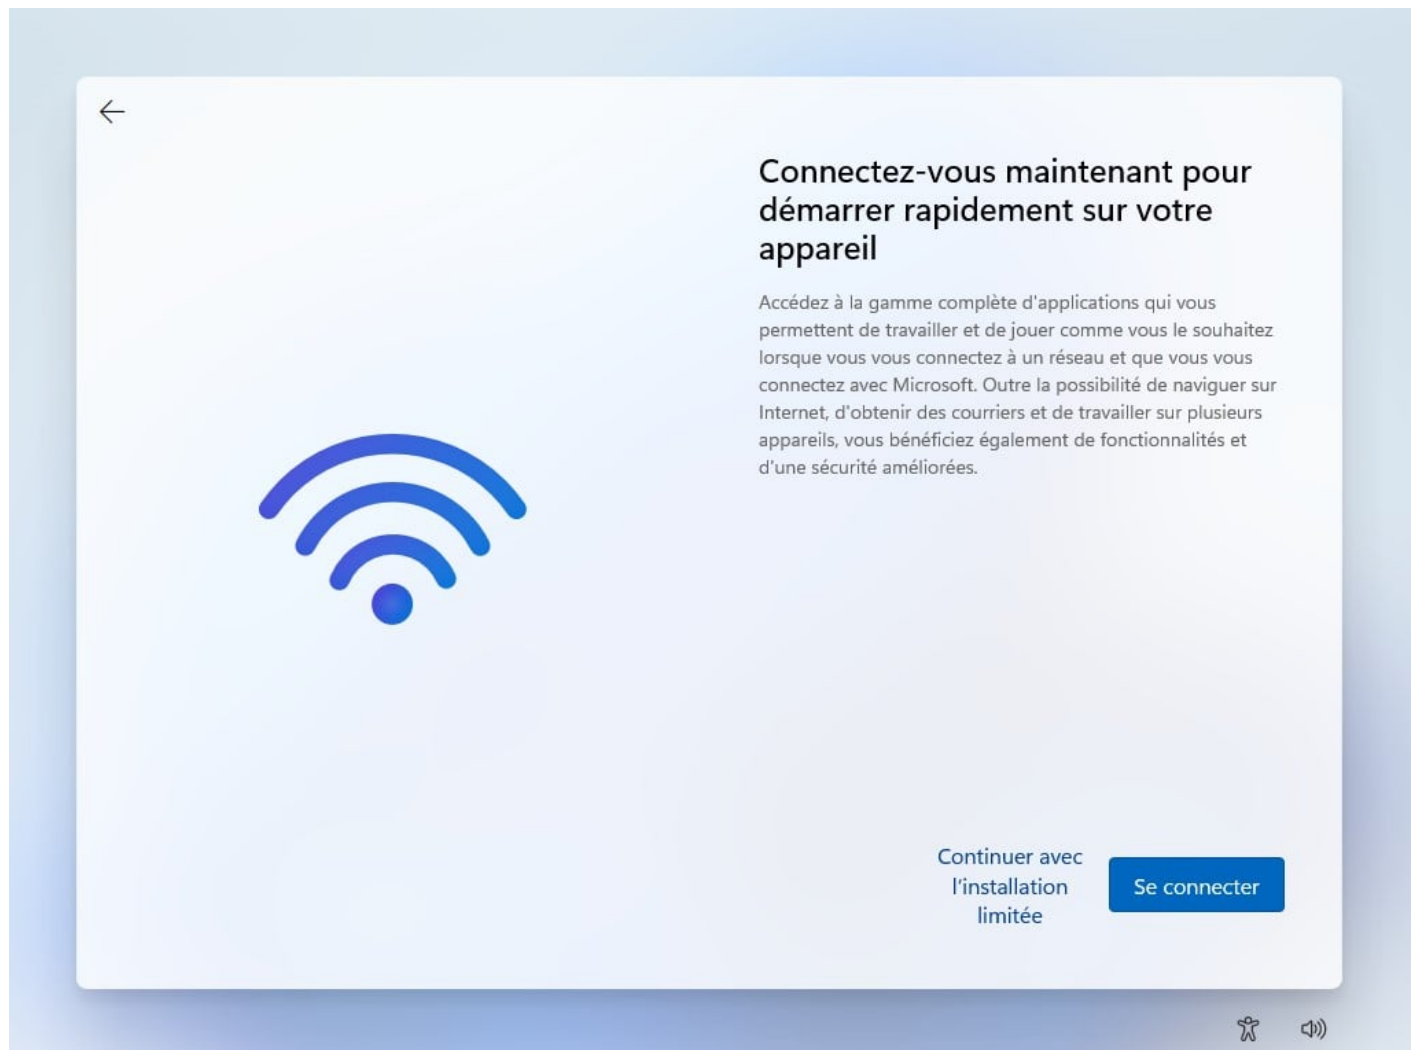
Connectez-vous maintenant pour démarrer rapidement sur votre appareil

Accédez à la gamme complète d'applications qui vous permettent de travailler et de jouer comme vous le souhaitez lorsque vous vous connectez à un réseau et que vous vous connectez avec Microsoft. Outre la possibilité de naviguer sur Internet, d'obtenir des courriers et de travailler sur plusieurs appareils, vous bénéficiez également de fonctionnalités et d'une sécurité améliorées.

Continuer avec l'installation limitée

Se connecter